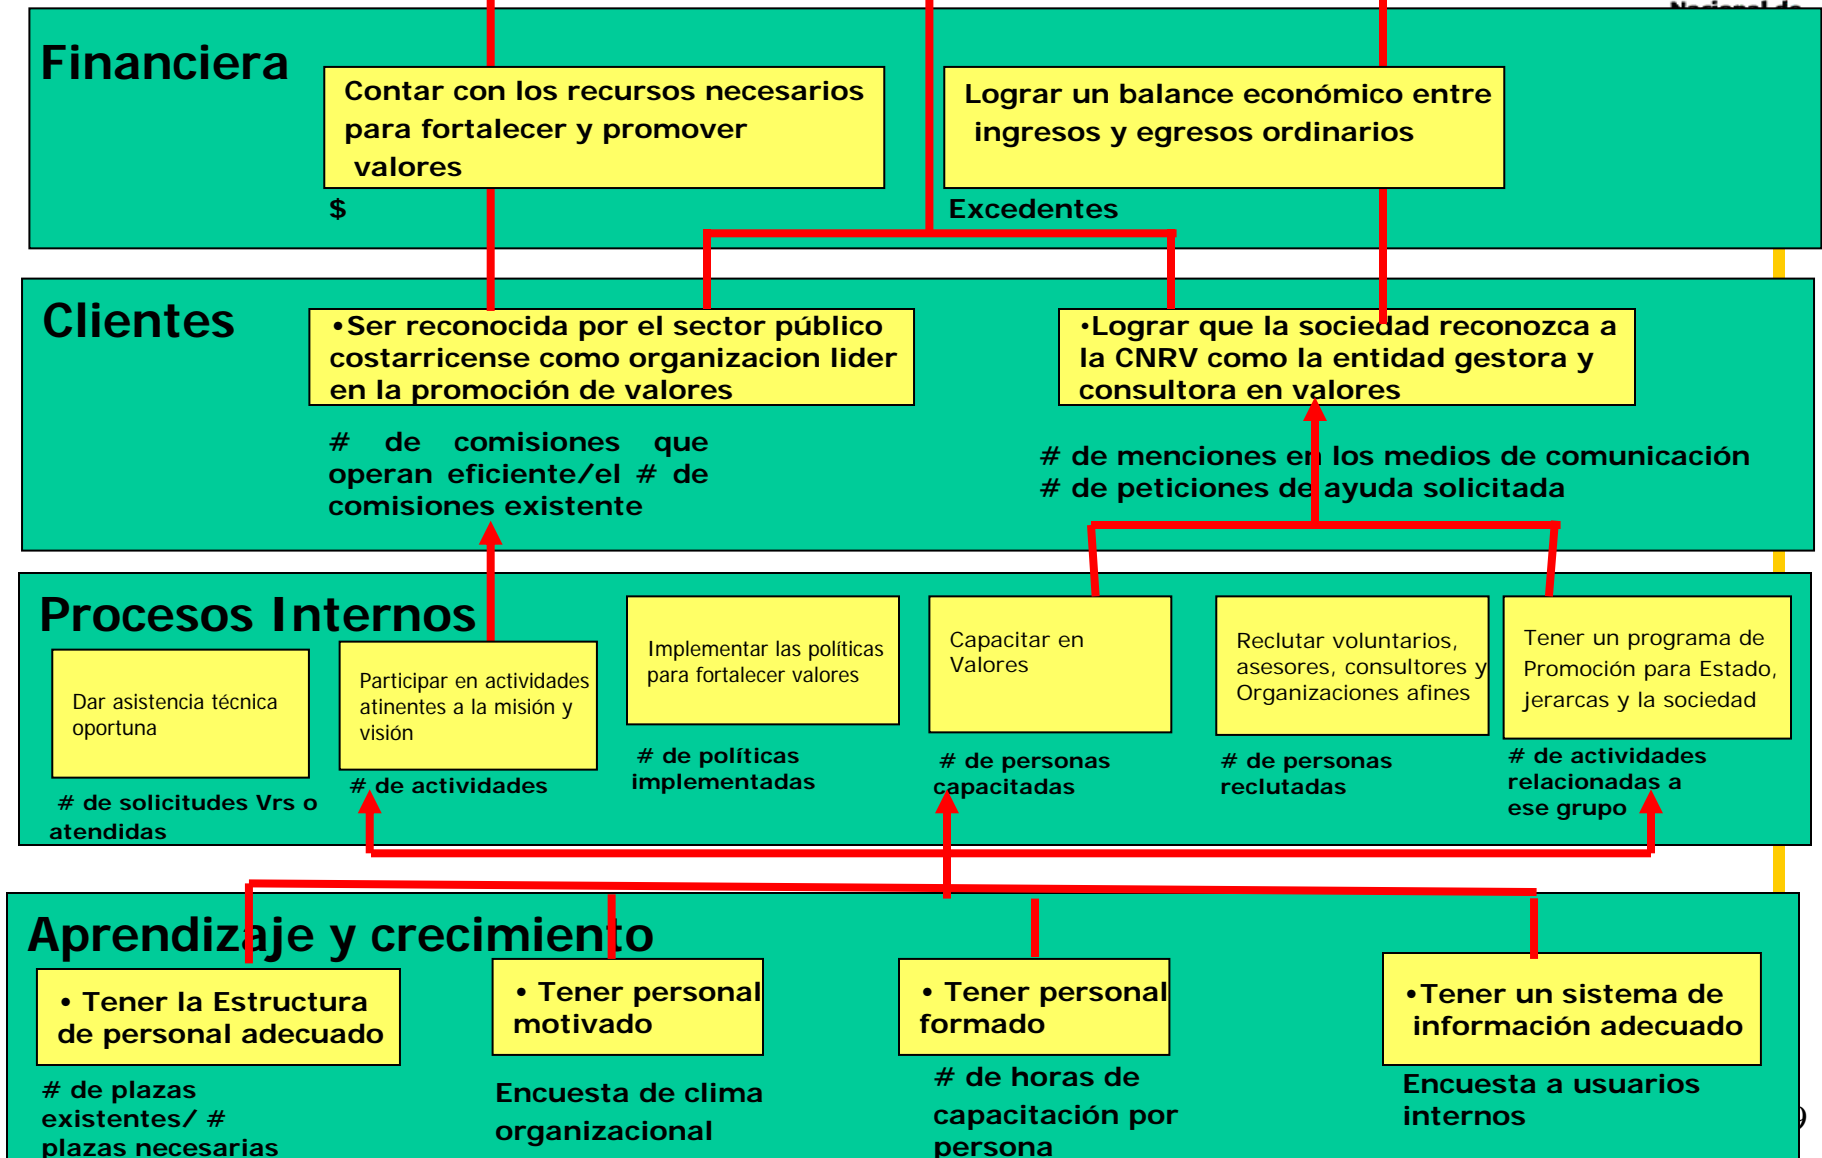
Financiera

Contar con los recursos necesarios para fortalecer y promover valores

$

Lograr un balance económico entre ingresos y egresos ordinarios

Excedentes

Clientes

•Ser reconocida por el sector público costarricense como organizacion lider en la promoción de valores

# de comisiones que operan eficiente/el # de comisiones existente

•Lograr que la sociedad reconozca a la CNRV como la entidad gestora y consultora en valores

# de menciones en los medios de comunicación
# de peticiones de ayuda solicitada

Procesos Internos

Dar asistencia técnica oportuna

# de solicitudes Vrs o atendidas

Participar en actividades atinentes a la misión y visión

# de actividades

Implementar las políticas para fortalecer valores

# de políticas implementadas

Capacitar en Valores

# de personas capacitadas

Reclutar voluntarios, asesores, consultores y Organizaciones afines

# de personas reclutadas

Tener un programa de Promoción para Estado, jerarcas y la sociedad

# de actividades relacionadas a ese grupo

Aprendizaje y crecimiento

• Tener la Estructura de personal adecuado

# de plazas existentes/ # plazas necesarias

• Tener personal motivado

Encuesta de clima organizacional

• Tener personal formado

# de horas de capacitación por persona

•Tener un sistema de información adecuado

Encuesta a usuarios internos